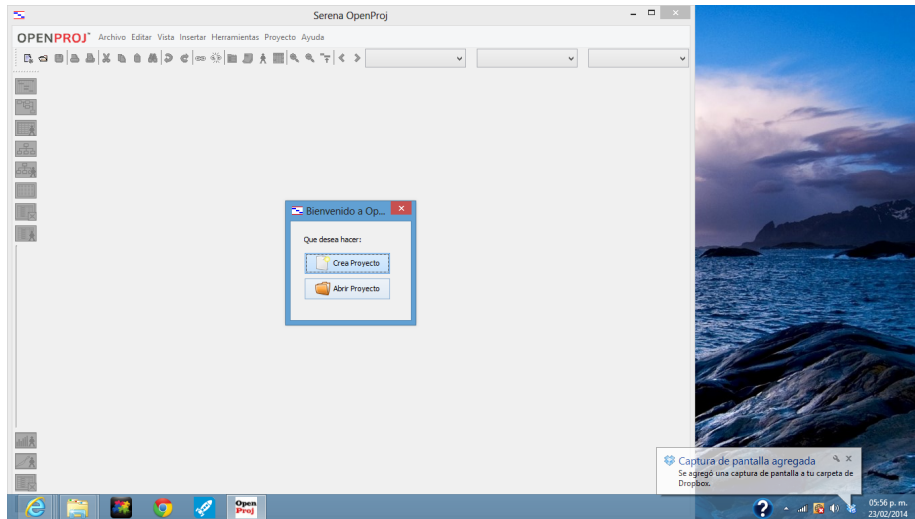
Serena OpenProj

OPENPROJ™ Archivo Editar Vista Insertar Herramientas Proyecto Ayuda

Bienvenido a Op...

Que desea hacer:

Crea Proyecto

Abrir Proyecto

Captura de pantalla agregada
Se agregó una captura de pantalla a tu carpeta de Dropbox.

Open Proj

05:56 p. m.
23/02/2014